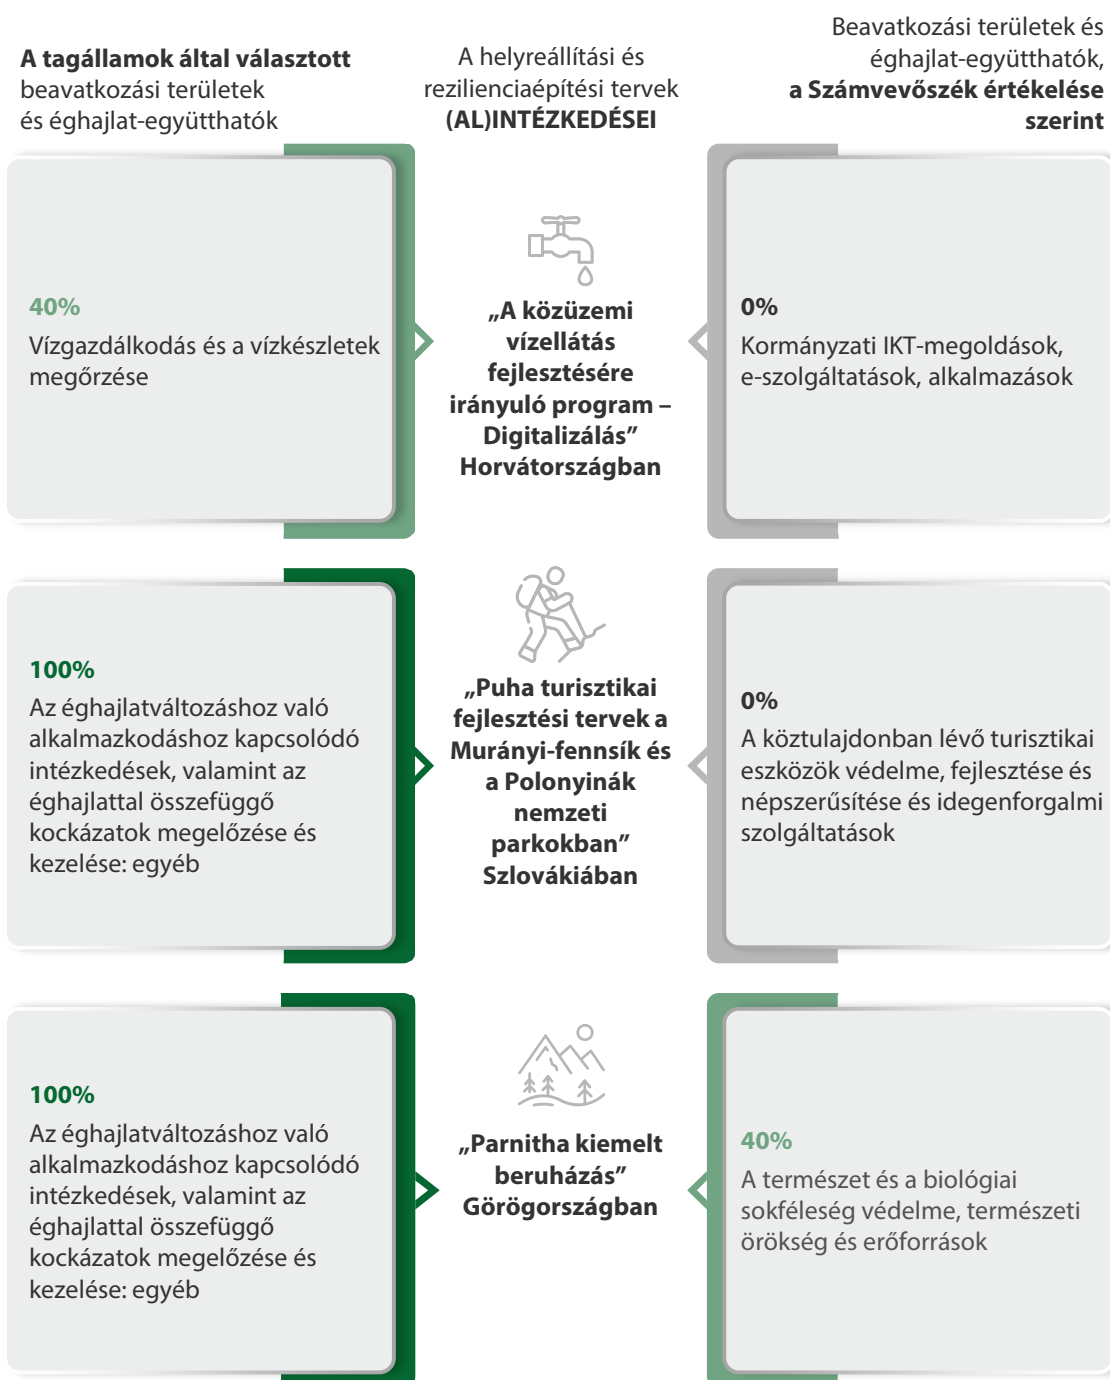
**A tagállamok által választott** beavatkozási területek és éghajlat-együtthatók

A helyreállítási és rezilienciaépítési tervek **(AL)INTÉZKEDÉSEI**

Beavatkozási területek és éghajlat-együtthatók, **a Számvevőszék értékelése szerint**

40%
Vízgazdálkodás és a vízkészletek megőrzése

**„A közüzemi vízellátás fejlesztésére irányuló program – Digitalizálás” Horvátországban**

0%
Kormányzati IKT-megoldások, e-szolgáltatások, alkalmazások

100%
Az éghajlatváltozáshoz való alkalmazkodáshoz kapcsolódó intézkedések, valamint az éghajlattal összefüggő kockázatok megelőzése és kezelése: egyéb

**„Puha turisztikai fejlesztési tervek a Murányi-fennsík és a Polonyinák nemzeti parkokban” Szlovákiában**

0%
A köztulajdonban lévő turisztikai eszközök védelme, fejlesztése és népszerűsítése és idegenforgalmi szolgáltatások

100%
Az éghajlatváltozáshoz való alkalmazkodáshoz kapcsolódó intézkedések, valamint az éghajlattal összefüggő kockázatok megelőzése és kezelése: egyéb

**„Parnitha kiemelt beruházás” Görögországban**

40%
A természet és a biológiai sokféleség védelme, természeti örökség és erőforrások